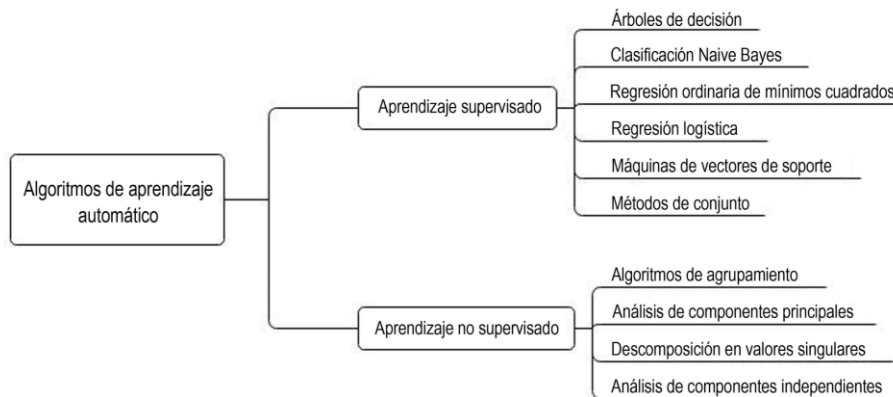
Algoritmos de aprendizaje automático

Aprendizaje supervisado

Árboles de decisión

Clasificación Naive Bayes

Regresión ordinaria de mínimos cuadrados

Regresión logística

Máquinas de vectores de soporte

Métodos de conjunto

Aprendizaje no supervisado

Algoritmos de agrupamiento

Análisis de componentes principales

Descomposición en valores singulares

Análisis de componentes independientes